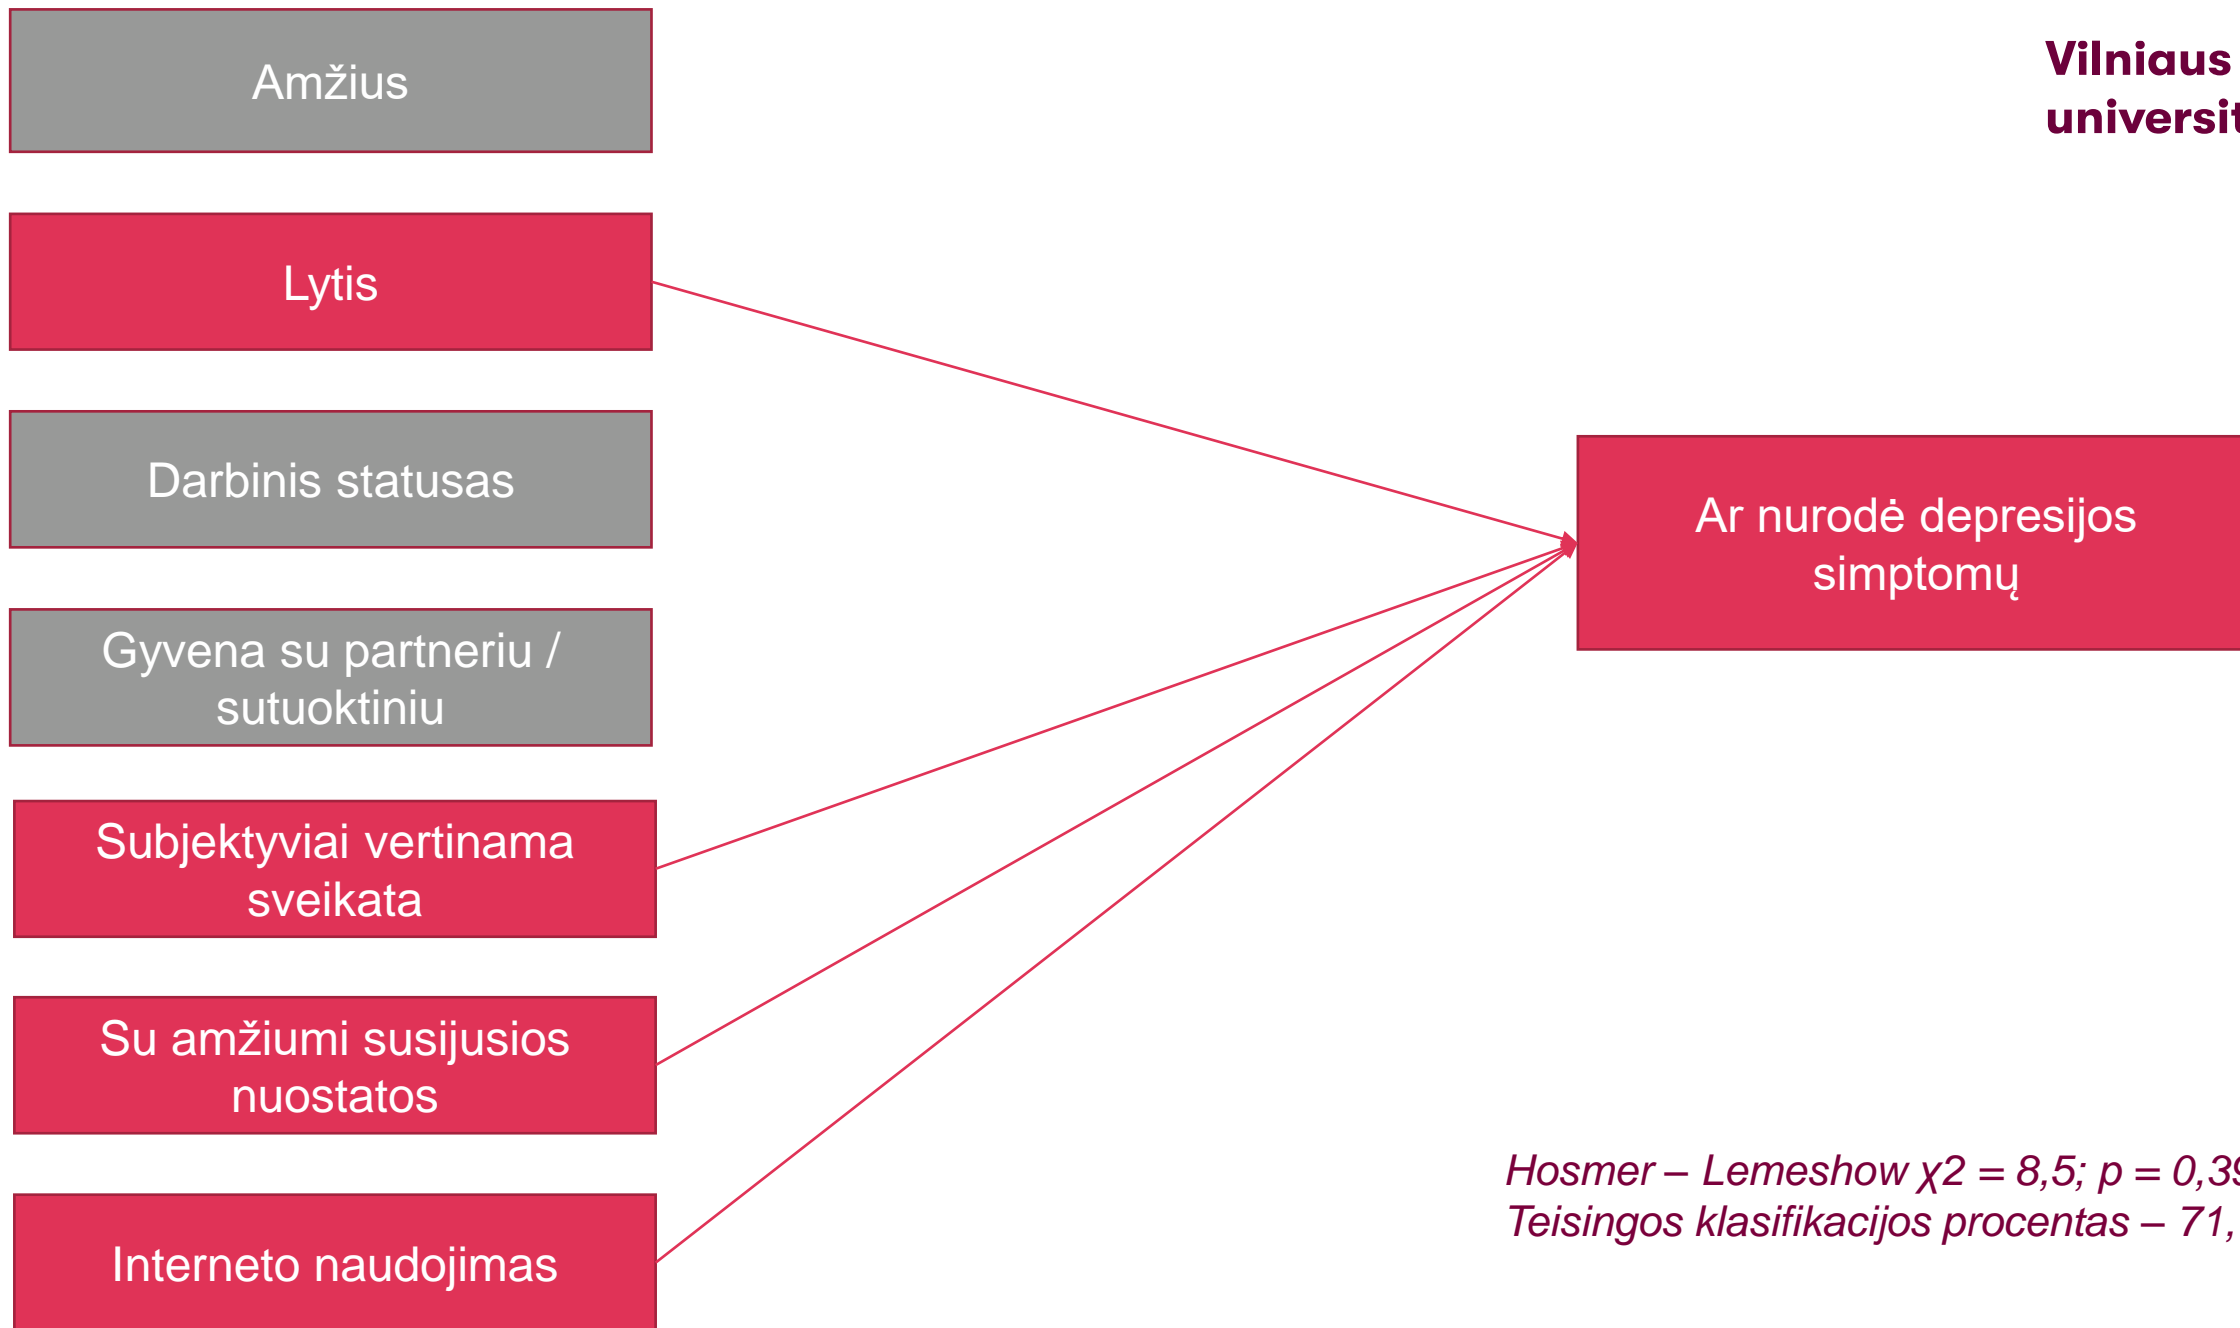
Vilniaus
universit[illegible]

Amžius

Lytis

Darbinis statusas

Gyvena su partneriu / sutuoktiniu

Subjektyviai vertinama sveikata

Su amžiumi susijusios nuostatos

Interneto naudojimas

Ar nurodė depresijos simptomų

Hosmer – Lemeshow $\chi2$ = 8,5; p = 0,3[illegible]
Teisingos klasifikacijos procentas – 71,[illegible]